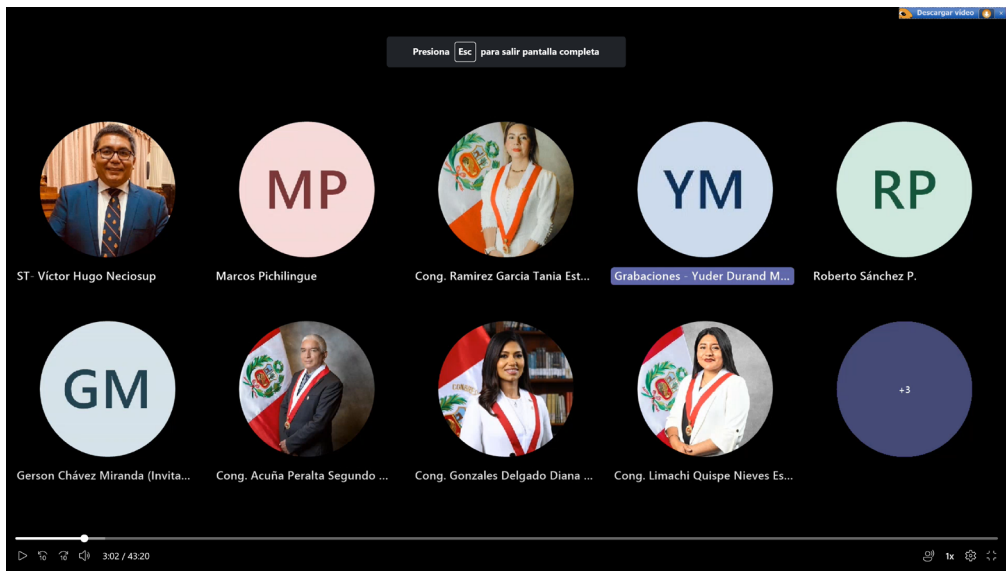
Descargar video

Presiona Esc para salir pantalla completa

MP

YM

RP

ST- Víctor Hugo Neciosup

Marcos Pichilingue

Cong. Ramirez Garcia Tania Est...

Grabaciones - Yuder Durand M...

Roberto Sánchez P.

GM

+3

Gerson Chávez Miranda (Invita...

Cong. Acuña Peralta Segundo ...

Cong. Gonzales Delgado Diana ...

Cong. Limachi Quispe Nieves Es...

3:02 / 43:20

1x